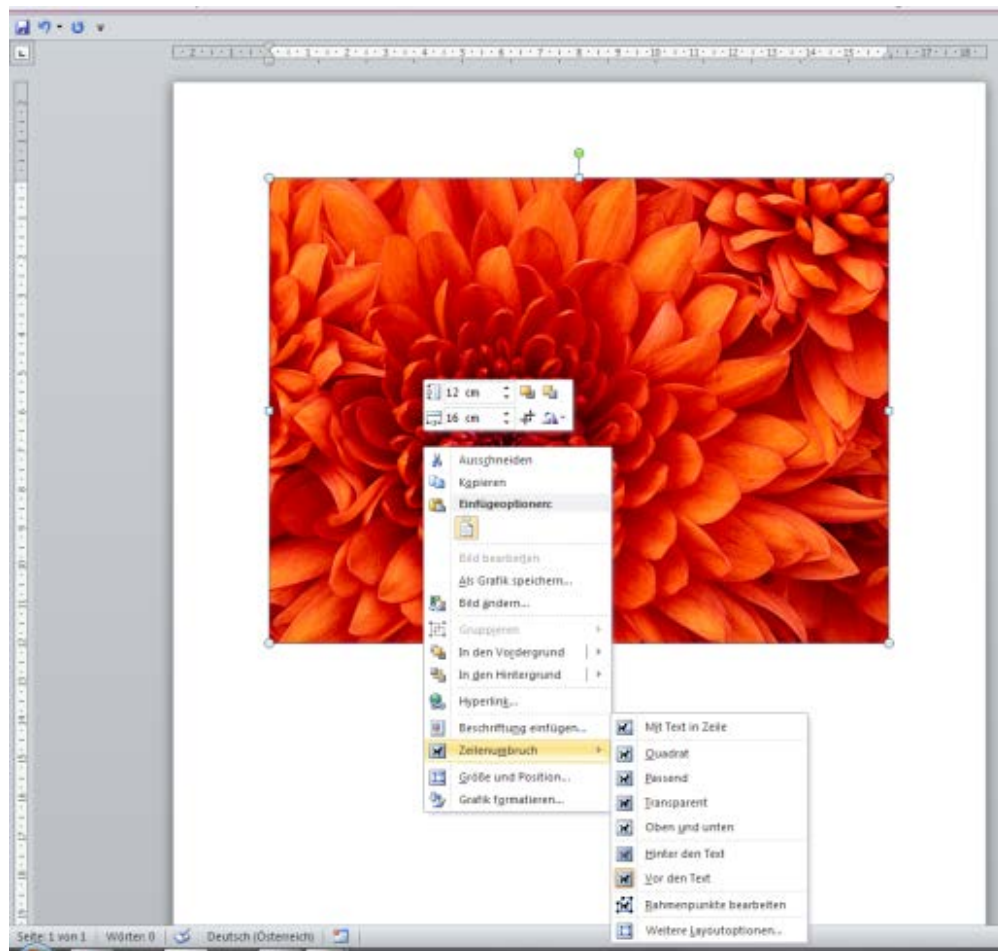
12 cm
16 cm

Ausschneiden
Kopieren
Einfügeoptionen:
Bild bearbeiten
Als Grafik speichern...
Bild ändern...
Gruppieren
In den Vordergrund
In den Hintergrund
Hyperlink...
Beschriftung einfügen...
Zeilenumbruch
Größe und Position...
Grafik formatieren...

Mit Text in Zeile
Quadrat
Passend
Transparent
Oben und unten
Hinter den Text
Vor den Text
Rahmenpunkte bearbeiten
Weitere Layoutoptionen...

Seite: 1 von 1 | Wörter: 0 | Deutsch (Österreich)